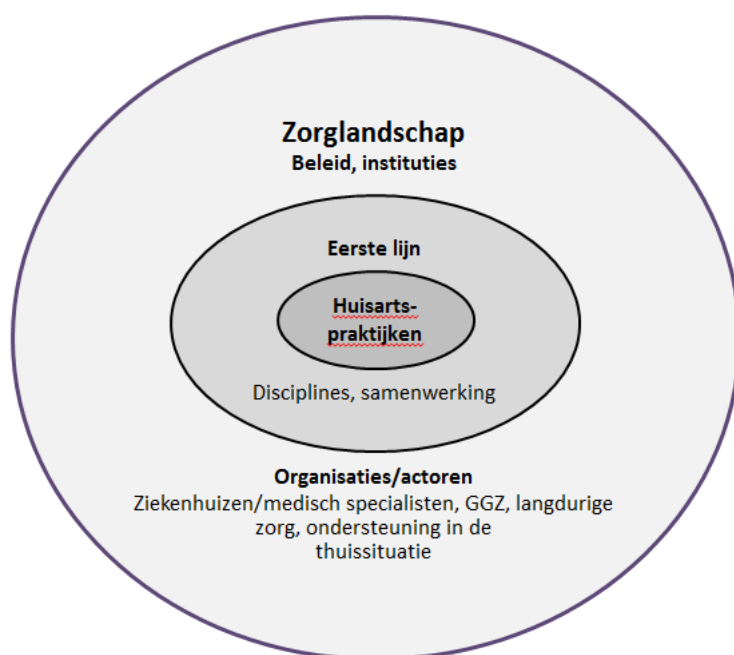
Zorglandschap
Beleid, instituties

Eerste lijn

Huisarts-
praktijken

Disciplines, samenwerking

Organisaties/actoren
Ziekenhuizen/medisch specialisten, GGZ, langdurige zorg, ondersteuning in de thuissituatie